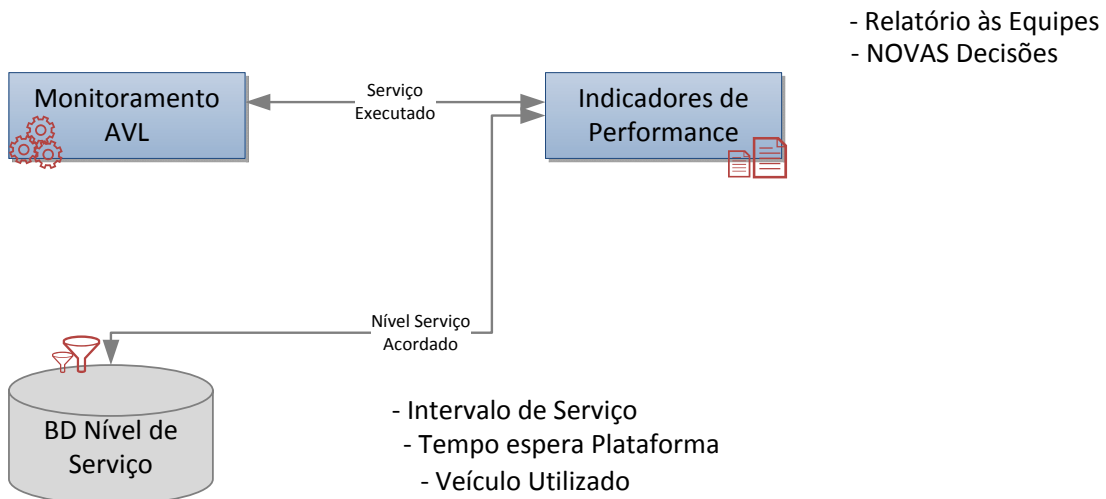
- Relatório às Equipes
- NOVAS Decisões

Monitoramento AVL

Serviço Executado

Indicadores de Performance

Nível Serviço Acordado

BD Nível de Serviço

- Intervalo de Serviço
- Tempo espera Plataforma
- Veículo Utilizado